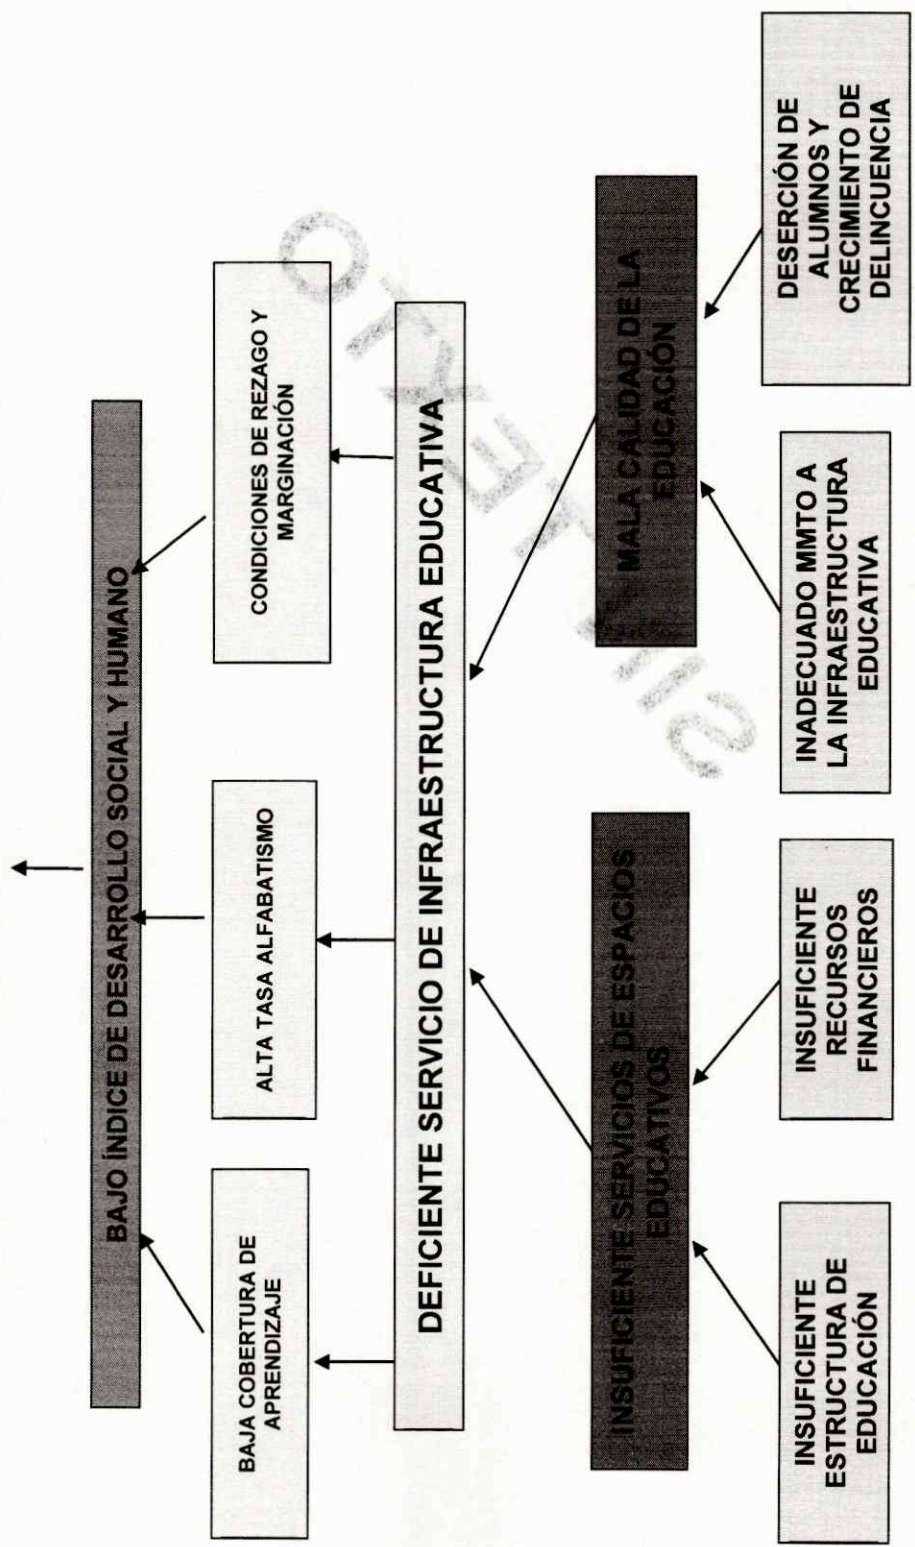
BAJO ÍNDICE DE DESARROLLO SOCIAL Y HUMANO

BAJA COBERTURA DE APRENDIZAJE

ALTA TASA ALFABATISMO

CONDICIONES DE REZAGO Y MARGINACIÓN

DEFICIENTE SERVICIO DE INFRAESTRUCTURA EDUCATIVA

INSUFICIENTE SERVICIOS DE ESPACIOS EDUCATIVOS

MALA CALIDAD DE LA EDUCACIÓN

INSUFICIENTE ESTRUCTURA DE EDUCACIÓN

INSUFICIENTE RECURSOS FINANCIEROS

INADECUADO MMTO A LA INFRAESTRUCTURA EDUCATIVA

DESERCIÓN DE ALUMNOS Y CRECIMIENTO DE DELINCUENCIA